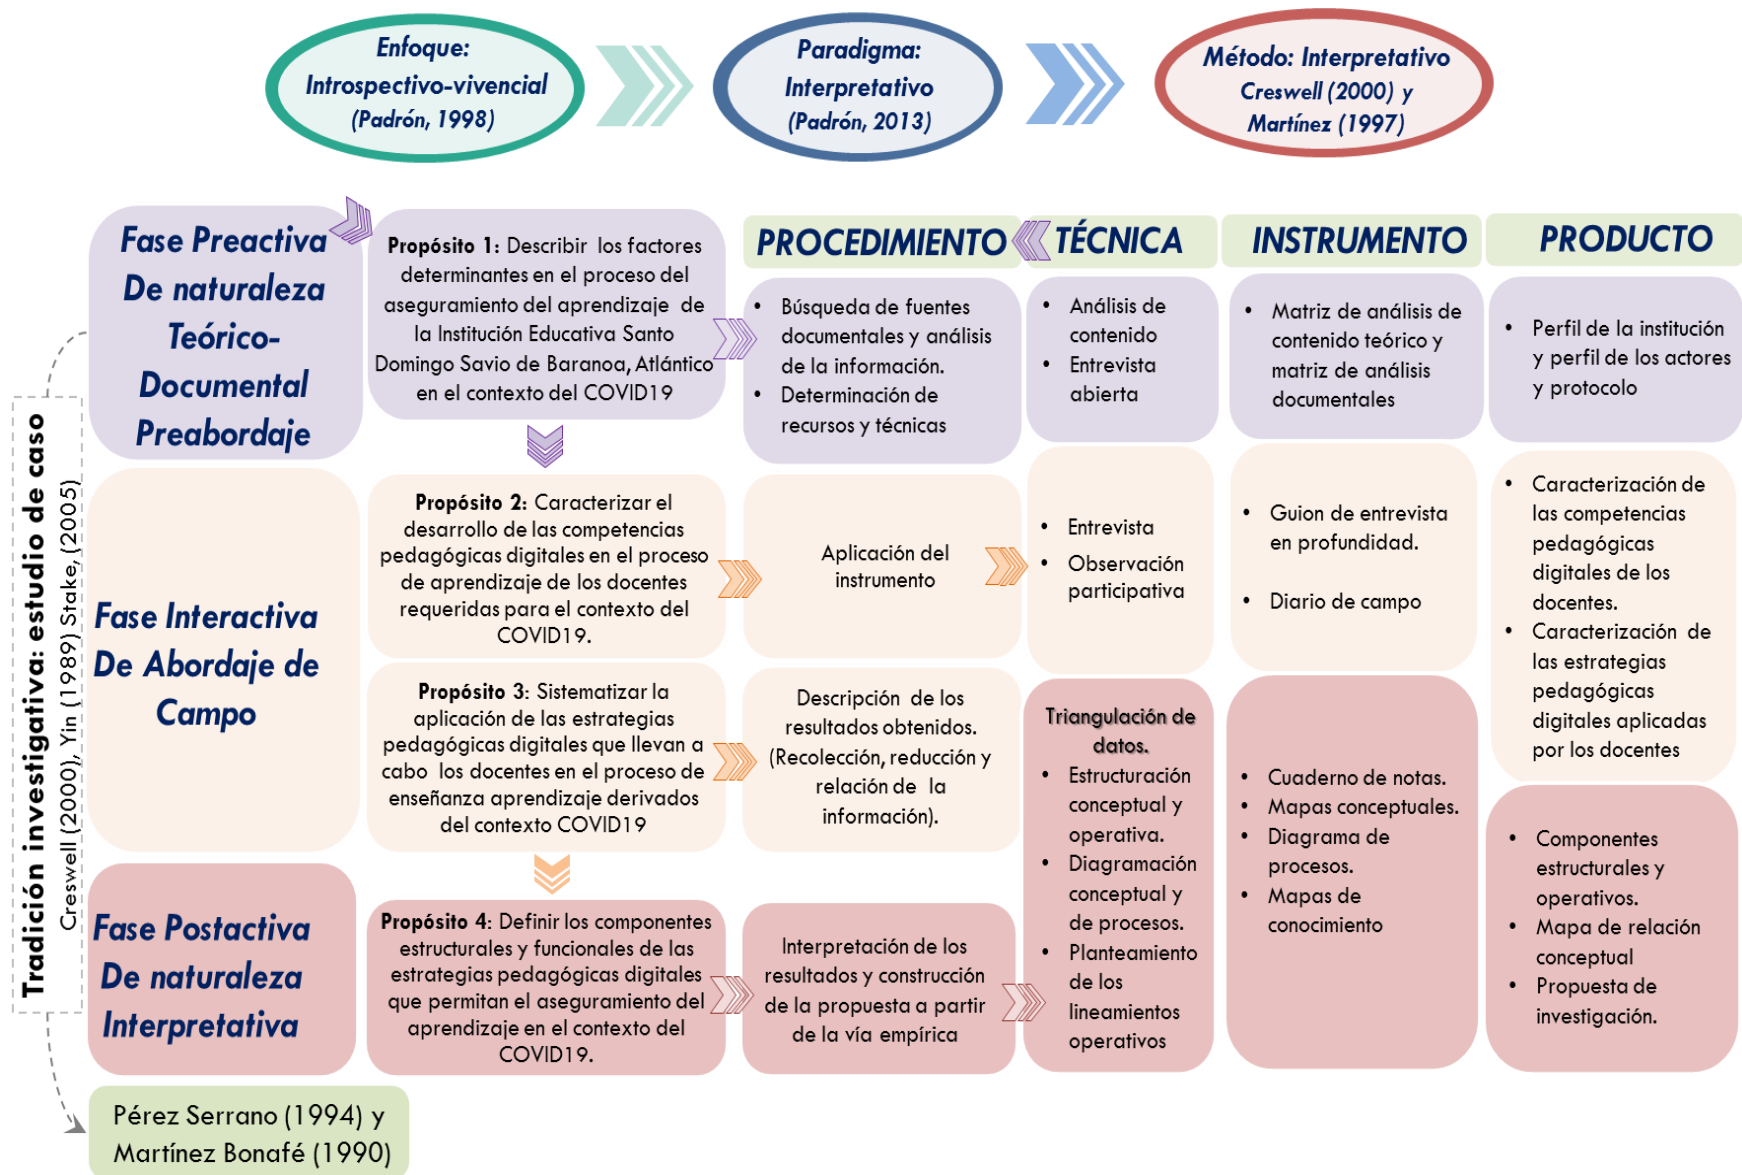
Enfoque: Introspectivo-vivencial (Padrón, 1998)

Paradigma: Interpretativo (Padrón, 2013)

Método: Interpretativo Creswell (2000) y Martínez (1997)

Tradición investigativa: estudio de caso

Creswell (2000), Yin (1989) Stake, (2005)

Fase Preactiva De naturaleza Teórico-Documental Preabordaje

Propósito 1: Describir los factores determinantes en el proceso del aseguramiento del aprendizaje de la Institución Educativa Santo Domingo Savio de Baranoa, Atlántico en el contexto del COVID19

PROCEDIMIENTO

TÉCNICA

INSTRUMENTO

PRODUCTO

- Búsqueda de fuentes documentales y análisis de la información.
- Determinación de recursos y técnicas

- Análisis de contenido
- Entrevista abierta

- Matriz de análisis de contenido teórico y matriz de análisis documentales

- Perfil de la institución y perfil de los actores y protocolo

Fase Interactiva De Abordaje de Campo

Propósito 2: Caracterizar el desarrollo de las competencias pedagógicas digitales en el proceso de aprendizaje de los docentes requeridas para el contexto del COVID19.

Aplicación del instrumento

- Entrevista
- Observación participativa

- Guion de entrevista en profundidad.
- Diario de campo

- Caracterización de las competencias pedagógicas digitales de los docentes.
- Caracterización de las estrategias pedagógicas digitales aplicadas por los docentes

Propósito 3: Sistematizar la aplicación de las estrategias pedagógicas digitales que llevan a cabo los docentes en el proceso de enseñanza aprendizaje derivados del contexto COVID19

Descripción de los resultados obtenidos. (Recolección, reducción y relación de la información).

Triangulación de datos.
- Estructuración conceptual y operativa.
- Diagramación conceptual y de procesos.
- Planteamiento de los lineamientos operativos

- Cuaderno de notas.
- Mapas conceptuales.
- Diagrama de procesos.
- Mapas de conocimiento

Fase Postactiva De naturaleza Interpretativa

Propósito 4: Definir los componentes estructurales y funcionales de las estrategias pedagógicas digitales que permitan el aseguramiento del aprendizaje en el contexto del COVID19.

Interpretación de los resultados y construcción de la propuesta a partir de la vía empírica

- Componentes estructurales y operativos.
- Mapa de relación conceptual
- Propuesta de investigación.

Pérez Serrano (1994) y Martínez Bonafé (1990)